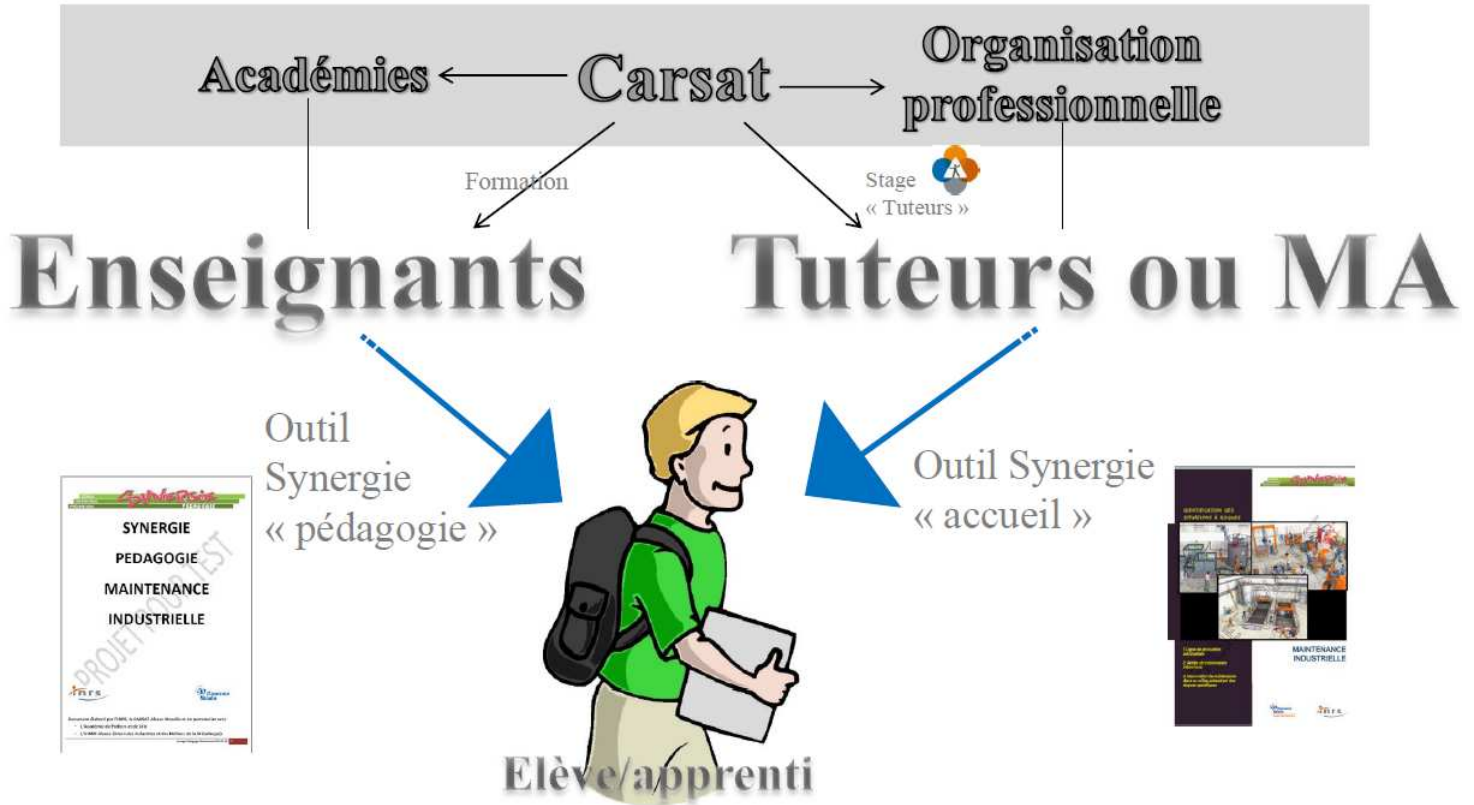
Académies
Carsat
Organisation professionnelle

Formation

Stage
« Tuteurs »

Enseignants

Tuteurs ou MA

Outil Synergie « pédagogie »

Outil Synergie « accueil »

Synergie

SYNERGIE
PEDAGOGIE
MAINTENANCE
INDUSTRIELLE

PROJET POUR TEST

inrs

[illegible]

Synergie

MAINTENANCE INDUSTRIELLE

inrs

Elève/apprenti